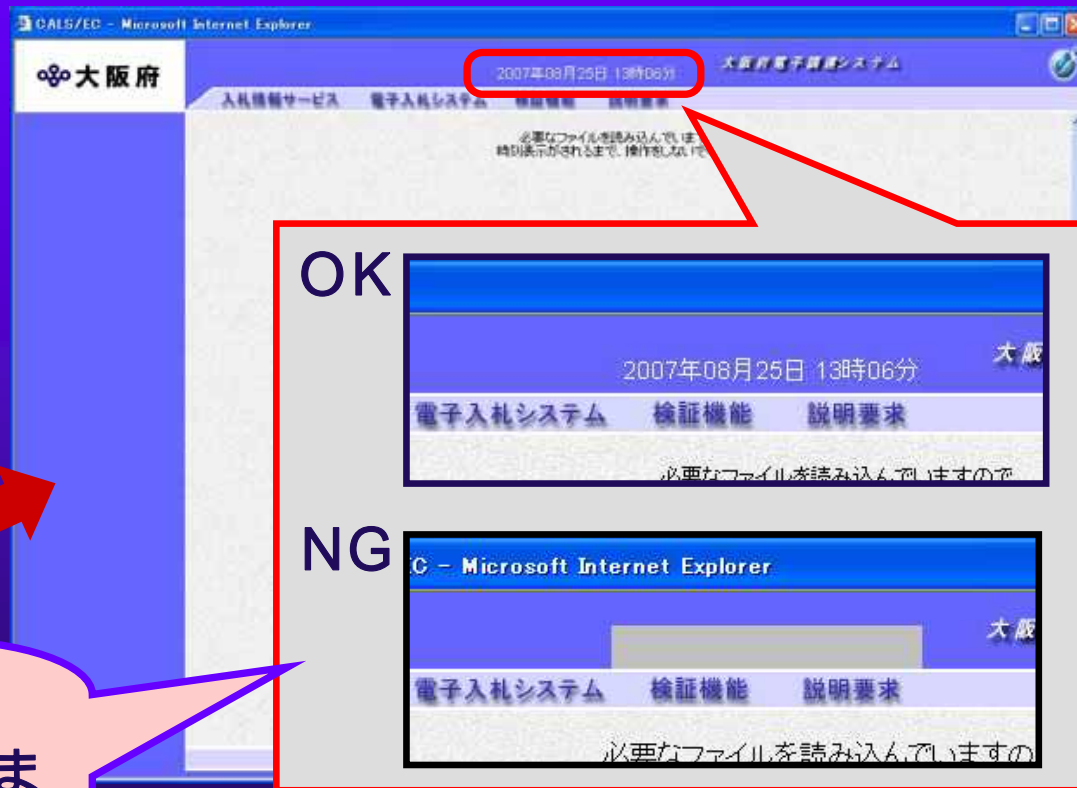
CALS/EC - Microsoft Internet Explorer

大阪府

2007年08月25日 13時06分

大阪府電子調達システム

入札情報サービス　電子入札システム　検証機能　説明要求

必要なファイルを読み込んでいます
時刻表示がされるまで、操作をしないで

OK

2007年08月25日 13時06分

大阪

電子入札システム　検証機能　説明要求

必要なファイルを読み込んでいますので

NG

C - Microsoft Internet Explorer

大阪

電子入札システム　検証機能　説明要求

必要なファイルを読み込んでいますの

ま